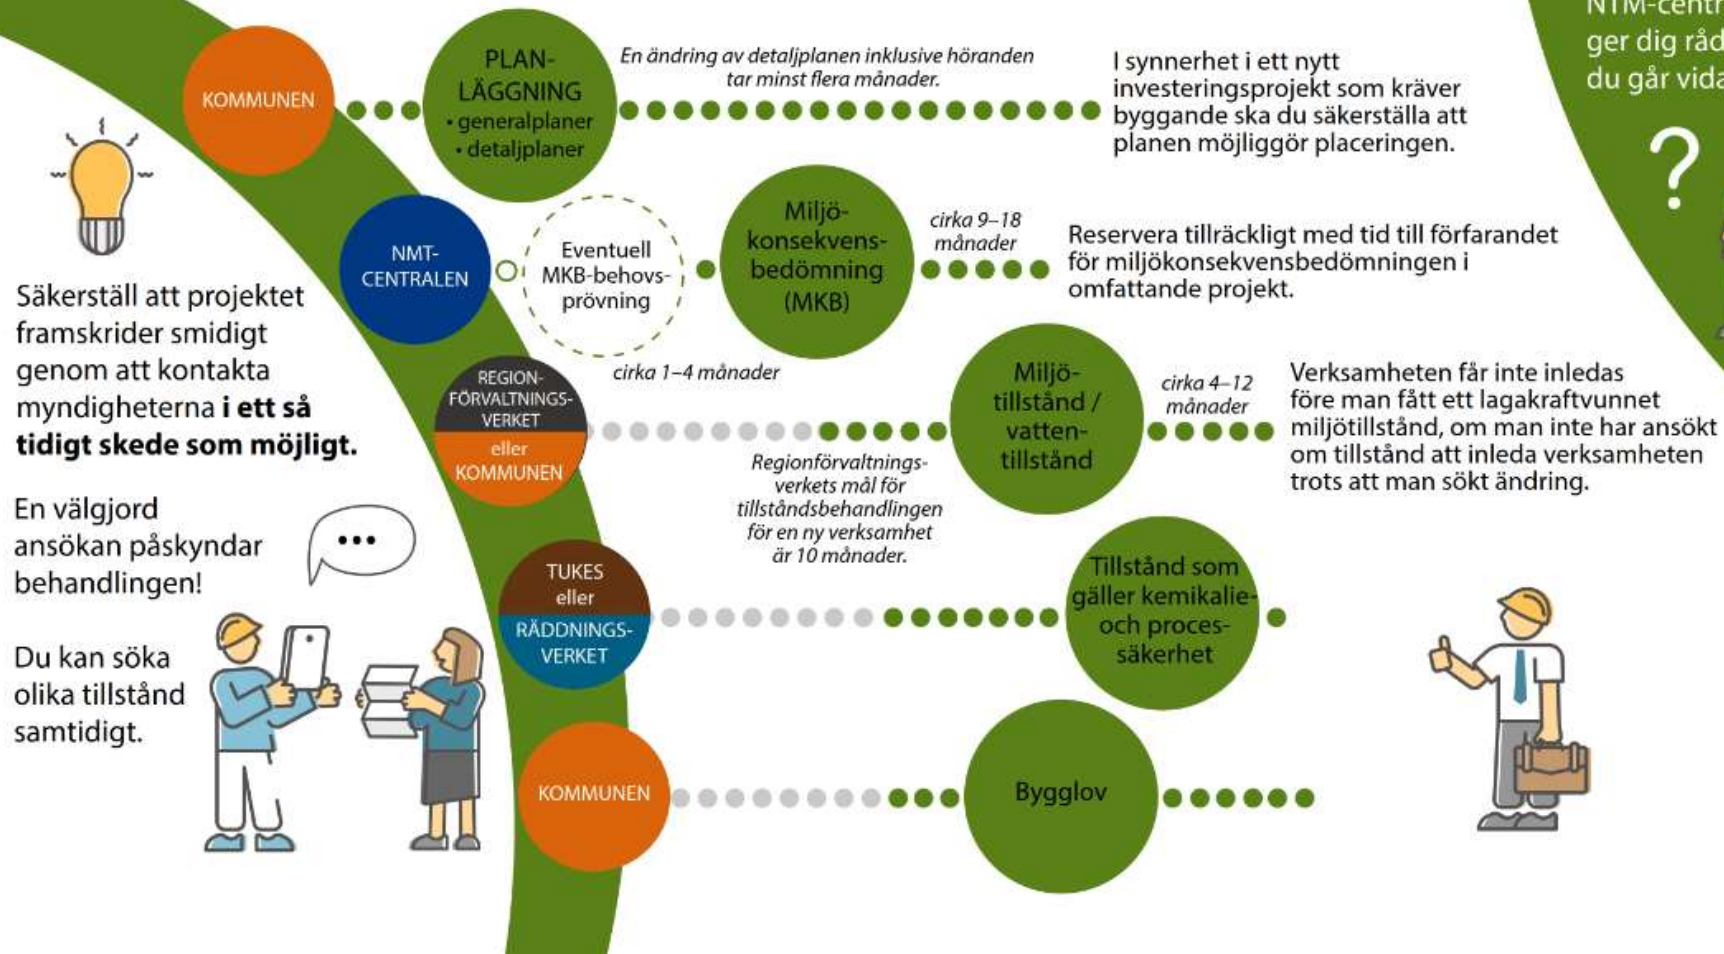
NTM-centr
ger dig råd
du går vida

?

KOMMUNEN

PLAN-LÄGGNING
• generalplaner
• detaljplaner

En ändring av detaljplanen inklusive höranden tar minst flera månader.

I synnerhet i ett nytt investeringsprojekt som kräver byggande ska du säkerställa att planen möjliggör placeringen.

NMT-CENTRALEN

Eventuell MKB-behovs-prövning

cirka 1–4 månader

Miljö-konsekvens-bedömning (MKB)

cirka 9–18 månader

Reservera tillräckligt med tid till förfarandet för miljökonsekvensbedömningen i omfattande projekt.

Säkerställ att projektet framskrider smidigt genom att kontakta myndigheterna **i ett så tidigt skede som möjligt.**

REGION-FÖRVALTNINGS-VERKET
eller
KOMMUNEN

Miljö-tillstånd / vatten-tillstånd

cirka 4–12 månader

Verksamheten får inte inledas före man fått ett lagakraftvunnet miljötillstånd, om man inte har ansökt om tillstånd att inleda verksamheten trots att man sökt ändring.

Regionförvaltnings-verkets mål för tillståndsbehandlingen för en ny verksamhet är 10 månader.

En välgjord ansökan påskyndar behandlingen!

...

TUKES
eller
RÄDDNINGS-VERKET

Tillstånd som gäller kemikalie- och proces-säkerhet

Du kan söka olika tillstånd samtidigt.

KOMMUNEN

Bygglov